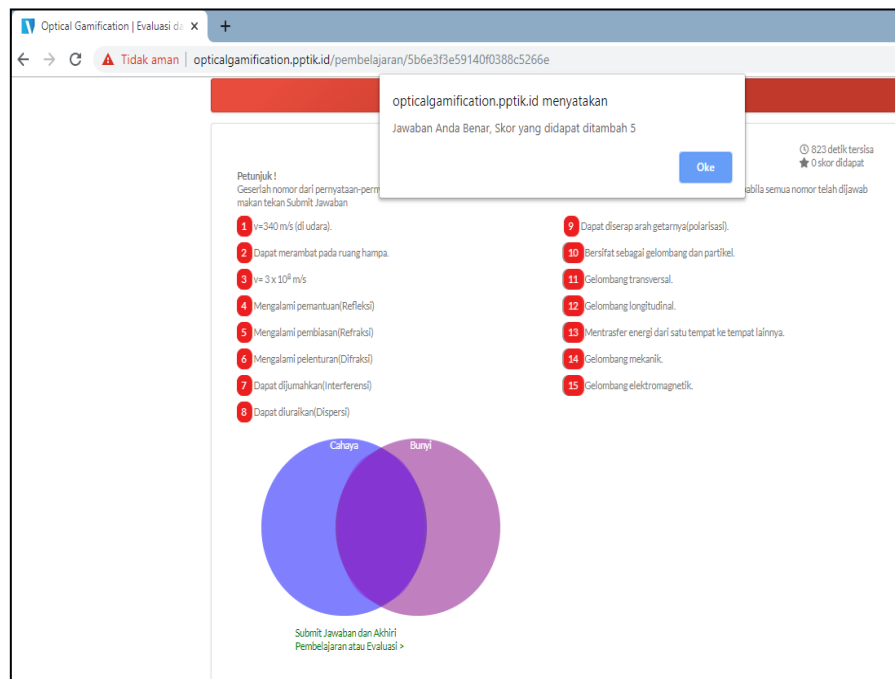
Optical Gamification | Evaluasi da ×
+
Tidak aman | opticalgamification.pptik.id/pembelajaran/5b6e3f3e59140f0388c5266e

opticalgamification.pptik.id menyatakan
Jawaban Anda Benar, Skor yang didapat ditambah 5
Oke

823 detik tersisa
0 skor didapat

Petunjuk !
Geserlah nomor dari pernyataan-pern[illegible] abila semua nomor telah dijawab makan tekan Submit Jawaban

1 v=340 m/s (di udara).
2 Dapat merambat pada ruang hampa.
3 v= 3 x $10^8$ m/s
4 Mengalami pemantuan(Refleksi)
5 Mengalami pembiasan(Refraksi)
6 Mengalami pelenturan(Difraksi)
7 Dapat dijumahkan(Interferensi)
8 Dapat diuraikan(Dispersi)

9 Dapat diserap arah getarnya(polarisasi).
10 Bersifat sebagai gelombang dan partikel.
11 Gelombang transversal.
12 Gelombang longitudinal.
13 Mentrasfer energi dari satu tempat ke tempat lainnya.
14 Gelombang mekanik.
15 Gelombang elektromagnetik.

Cahaya
Bunyi

Submit Jawaban dan Akhiri Pembelajaran atau Evaluasi >